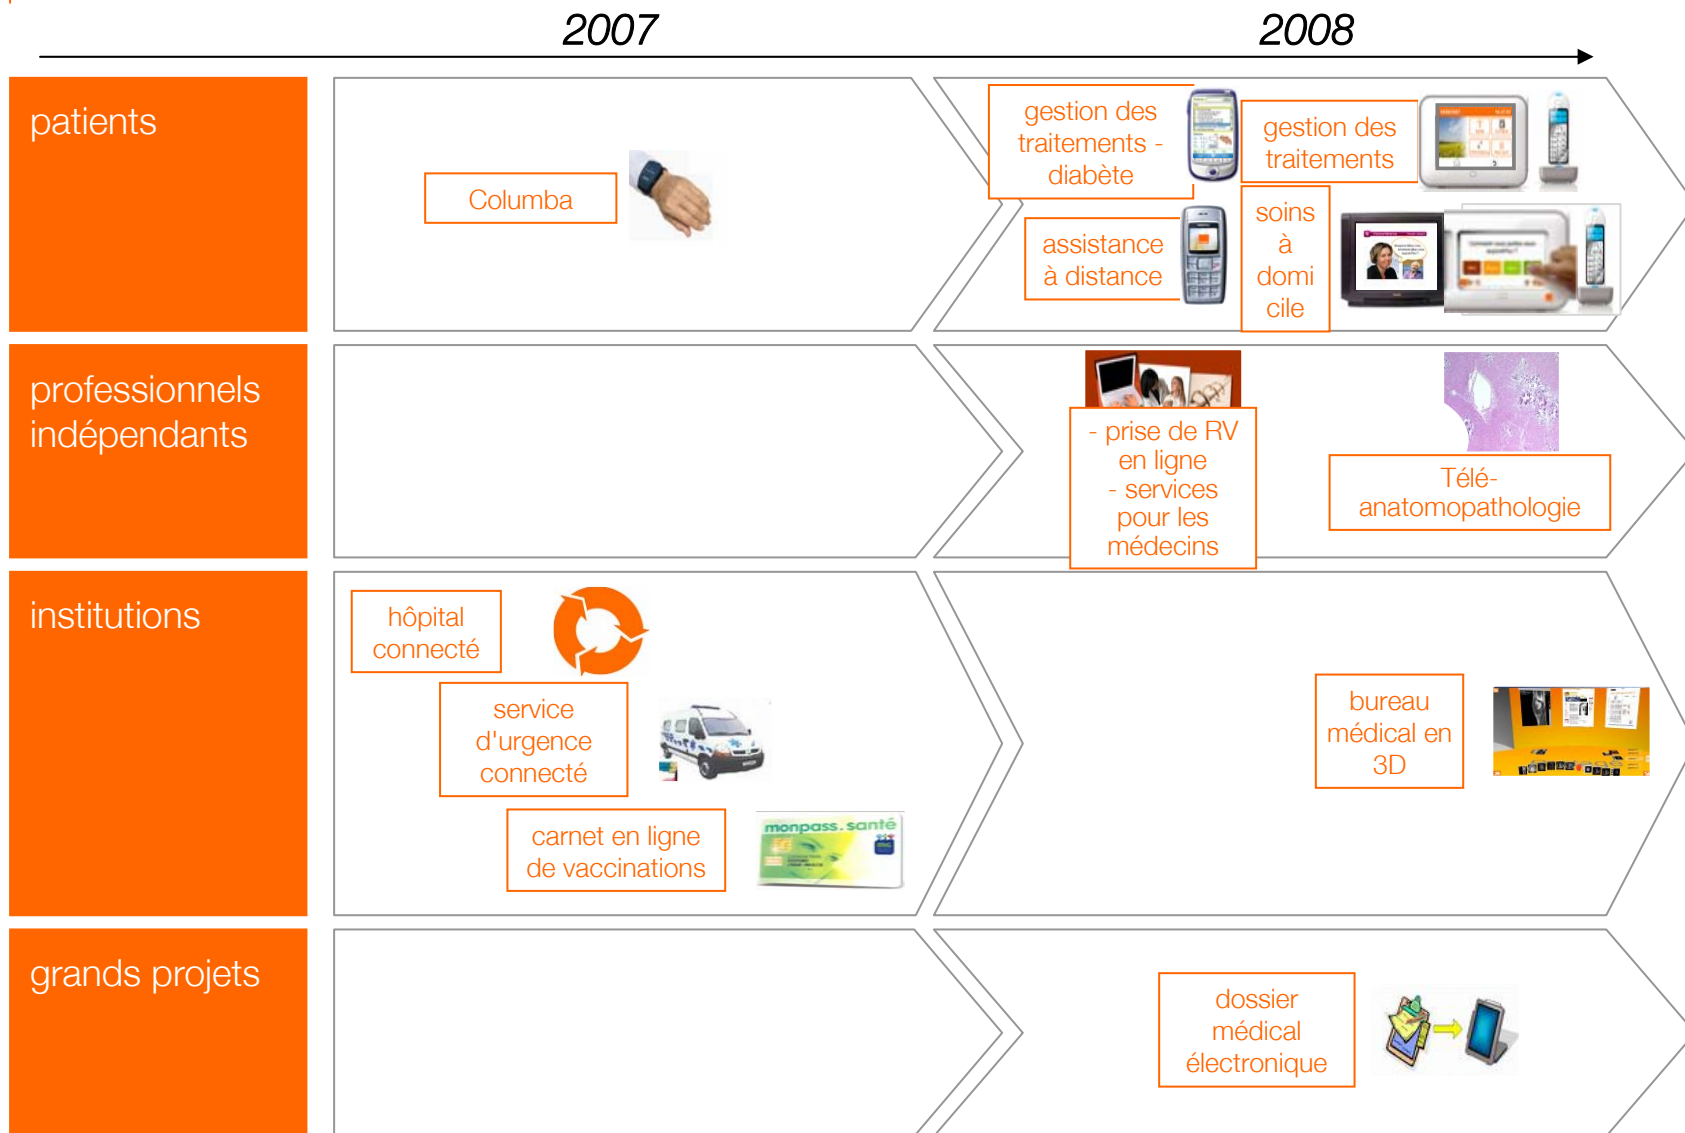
2007

2008

patients

Columba

gestion des traitements - diabète

gestion des traitements

assistance à distance

soins à domicile

professionnels indépendants

- prise de RV en ligne
- services pour les médecins

Télé-anatomopathologie

institutions

hôpital connecté

service d'urgence connecté

carnet en ligne de vaccinations

monpass.santé

bureau médical en 3D

grands projets

dossier médical électronique